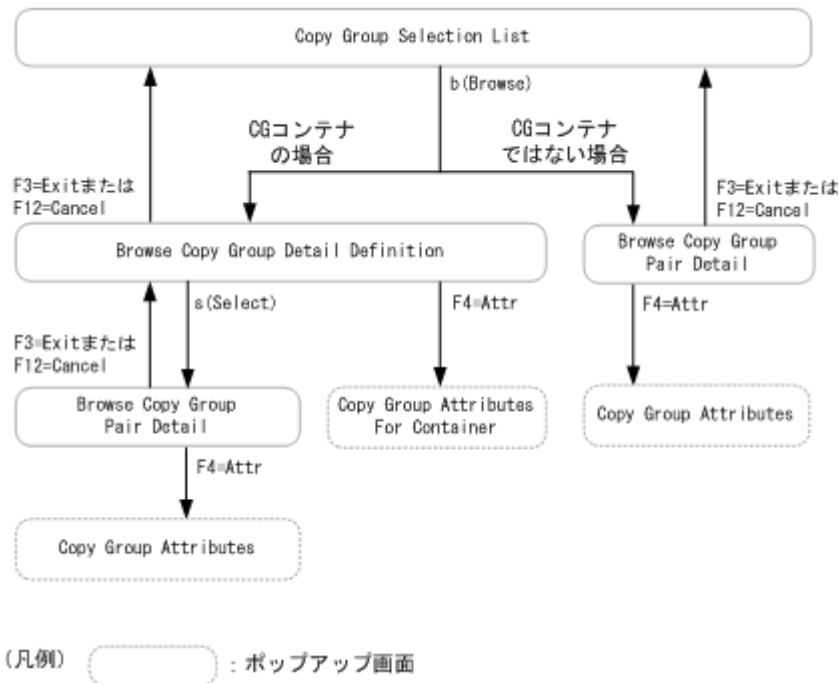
Copy Group Selection List

b(Browse)

CGコンテナの場合

CGコンテナではない場合

F3=Exitまたは F12=Cancel

F3=Exitまたは F12=Cancel

Browse Copy Group Detail Definition

Browse Copy Group Pair Detail

s(Select)

F4=Attr

F4=Attr

F3=Exitまたは F12=Cancel

Browse Copy Group Pair Detail

Copy Group Attributes For Container

Copy Group Attributes

F4=Attr

Copy Group Attributes

(凡例) ：ポップアップ画面